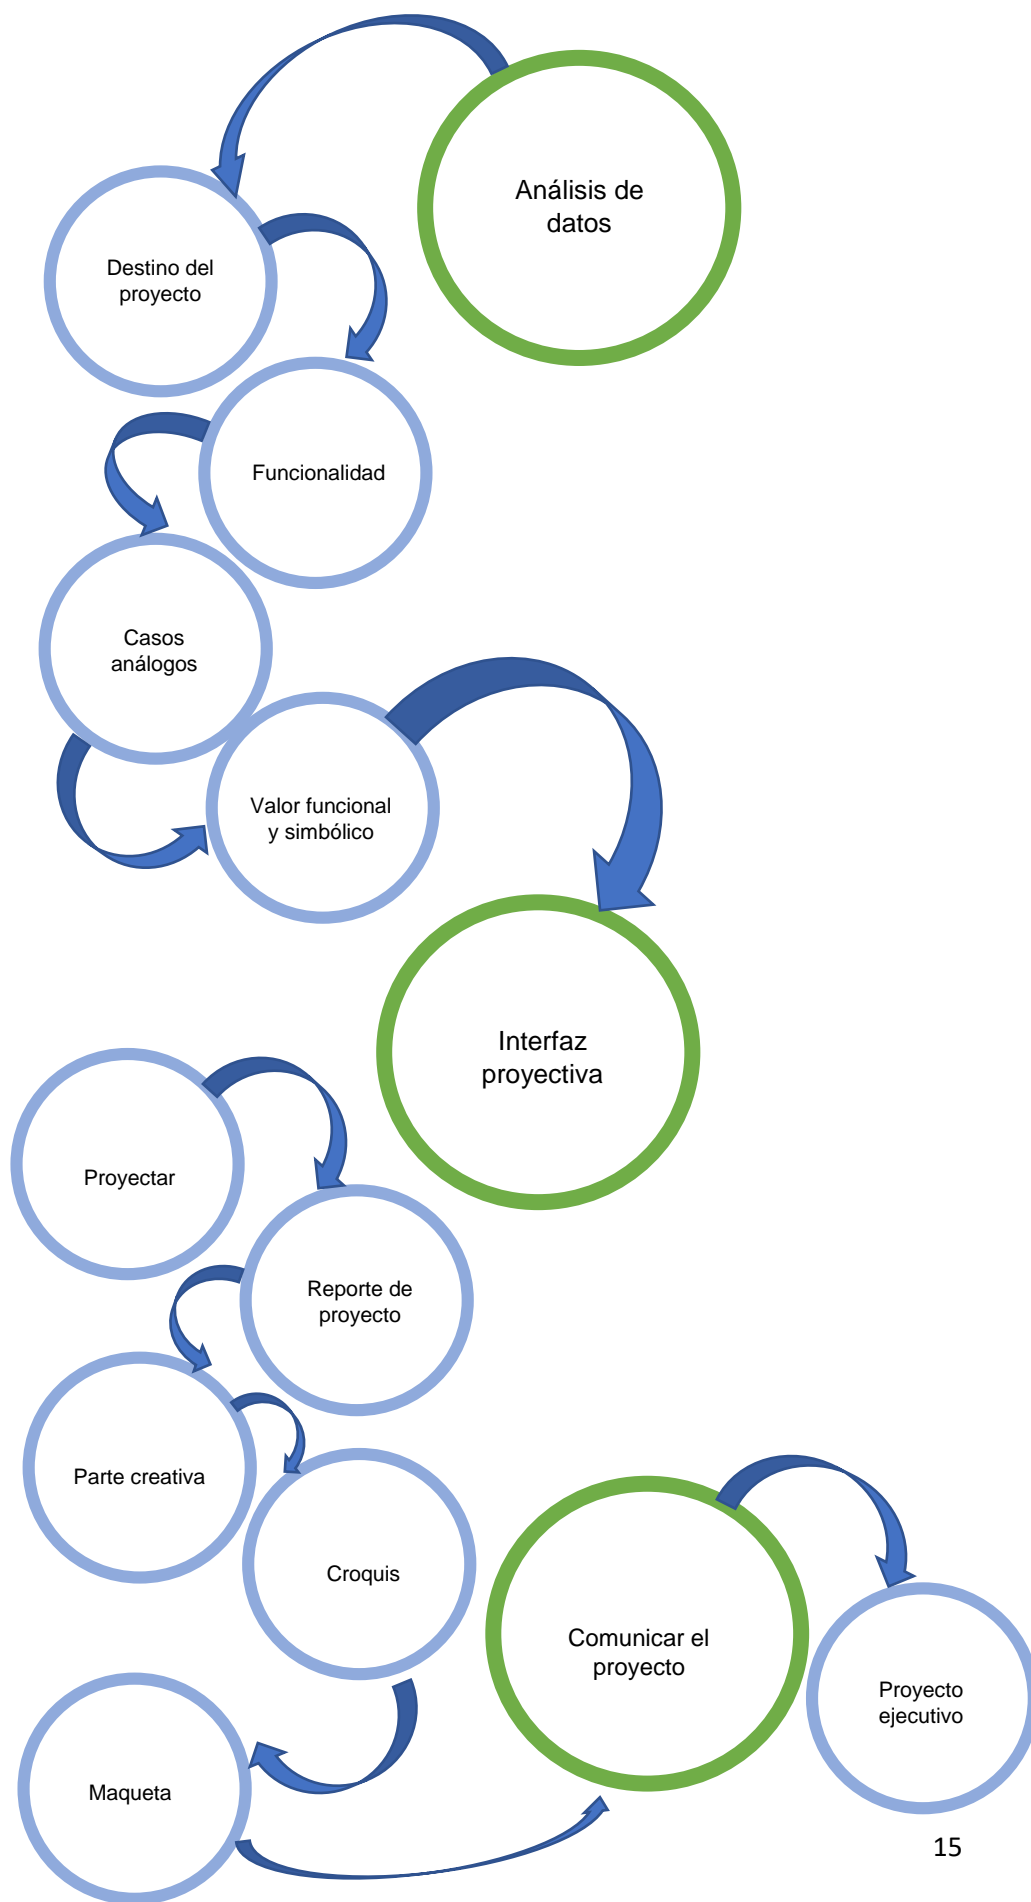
Análisis de datos

Destino del proyecto

Funcionalidad

Casos análogos

Valor funcional y simbólico

Interfaz proyectiva

Proyectar

Reporte de proyecto

Parte creativa

Croquis

Comunicar el proyecto

Proyecto ejecutivo

Maqueta

15